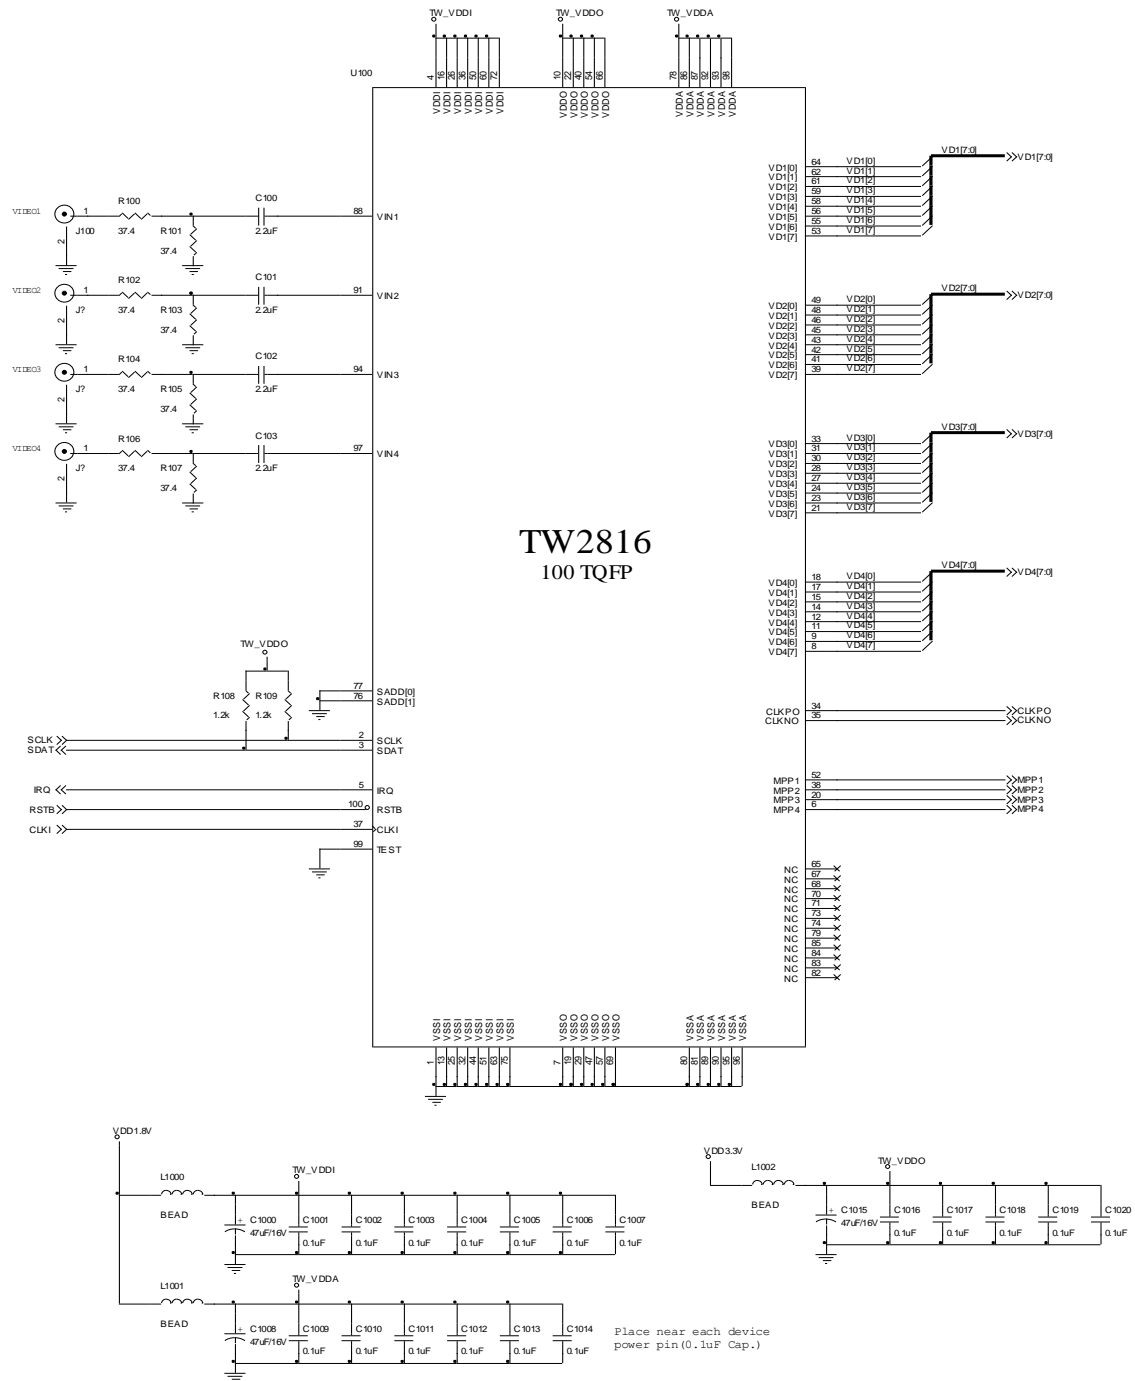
TW_VDDI
TW_VDDO
TW_VDDA

U100

4 16 26 36 50 60 72
VDDI VDDI VDDI VDDI VDDI VDDI VDDI
10 22 40 54 66
VDDO VDDO VDDO VDDO VDDO
78 86 87 92 93 98
VDDA VDDA VDDA VDDA VDDA VDDA

VIDEO1 1 J100 2 R100 37.4 R101 37.4 C100 2.2uF 88 VIN1
VIDEO2 1 J? 2 R102 37.4 R103 37.4 C101 2.2uF 91 VIN2
VIDEO3 1 J? 2 R104 37.4 R105 37.4 C102 2.2uF 94 VIN3
VIDEO4 1 J? 2 R106 37.4 R107 37.4 C103 2.2uF 97 VIN4

VD1[0] 64 VD1[0]
VD1[1] 62 VD1[1]
VD1[2] 61 VD1[2]
VD1[3] 59 VD1[3]
VD1[4] 58 VD1[4]
VD1[5] 56 VD1[5]
VD1[6] 55 VD1[6]
VD1[7] 53 VD1[7]
VD1[7:0] VD1[7:0]

VD2[0] 49 VD2[0]
VD2[1] 48 VD2[1]
VD2[2] 46 VD2[2]
VD2[3] 45 VD2[3]
VD2[4] 43 VD2[4]
VD2[5] 42 VD2[5]
VD2[6] 41 VD2[6]
VD2[7] 39 VD2[7]
VD2[7:0] VD2[7:0]

VD3[0] 33 VD3[0]
VD3[1] 31 VD3[1]
VD3[2] 30 VD3[2]
VD3[3] 28 VD3[3]
VD3[4] 27 VD3[4]
VD3[5] 24 VD3[5]
VD3[6] 23 VD3[6]
VD3[7] 21 VD3[7]
VD3[7:0] VD3[7:0]

TW2816
100 TQFP

VD4[0] 18 VD4[0]
VD4[1] 17 VD4[1]
VD4[2] 15 VD4[2]
VD4[3] 14 VD4[3]
VD4[4] 12 VD4[4]
VD4[5] 11 VD4[5]
VD4[6] 9 VD4[6]
VD4[7] 8 VD4[7]
VD4[7:0] VD4[7:0]

TW_VDDO
R108 1.2k R109 1.2k
77 SADD[0]
76 SADD[1]
SCLK 2 SCLK
SDAT 3 SDAT
IRQ 5 IRQ
RSTB 100 RSTB
CLKI 37 CLKI
99 TEST

CLKPO 34 CLKPO
CLKNO 35 CLKNO

MPP1 52 MPP1
MPP2 38 MPP2
MPP3 20 MPP3
MPP4 6 MPP4

NC 65
NC 67
NC 68
NC 70
NC 71
NC 73
NC 74
NC 79
NC 85
NC 84
NC 83
NC 82

VSSI VSSI VSSI VSSI VSSI VSSI VSSI
1 13 25 32 44 51 63 75
VSSO VSSO VSSO VSSO VSSO VSSO
7 19 29 47 57 69
VSSA VSSA VSSA VSSA VSSA VSSA
80 81 89 90 95 96

VDD1.8V
L1000 BEAD
TW_VDDI
C1000 47uF/16V C1001 0.1uF C1002 0.1uF C1003 0.1uF C1004 0.1uF C1005 0.1uF C1006 0.1uF C1007 0.1uF
L1001 BEAD
TW_VDDA
C1008 47uF/16V C1009 0.1uF C1010 0.1uF C1011 0.1uF C1012 0.1uF C1013 0.1uF C1014 0.1uF

VDD3.3V
L1002 BEAD
TW_VDDO
C1015 47uF/16V C1016 0.1uF C1017 0.1uF C1018 0.1uF C1019 0.1uF C1020 0.1uF

Place near each device power pin(0.1uF Cap.)